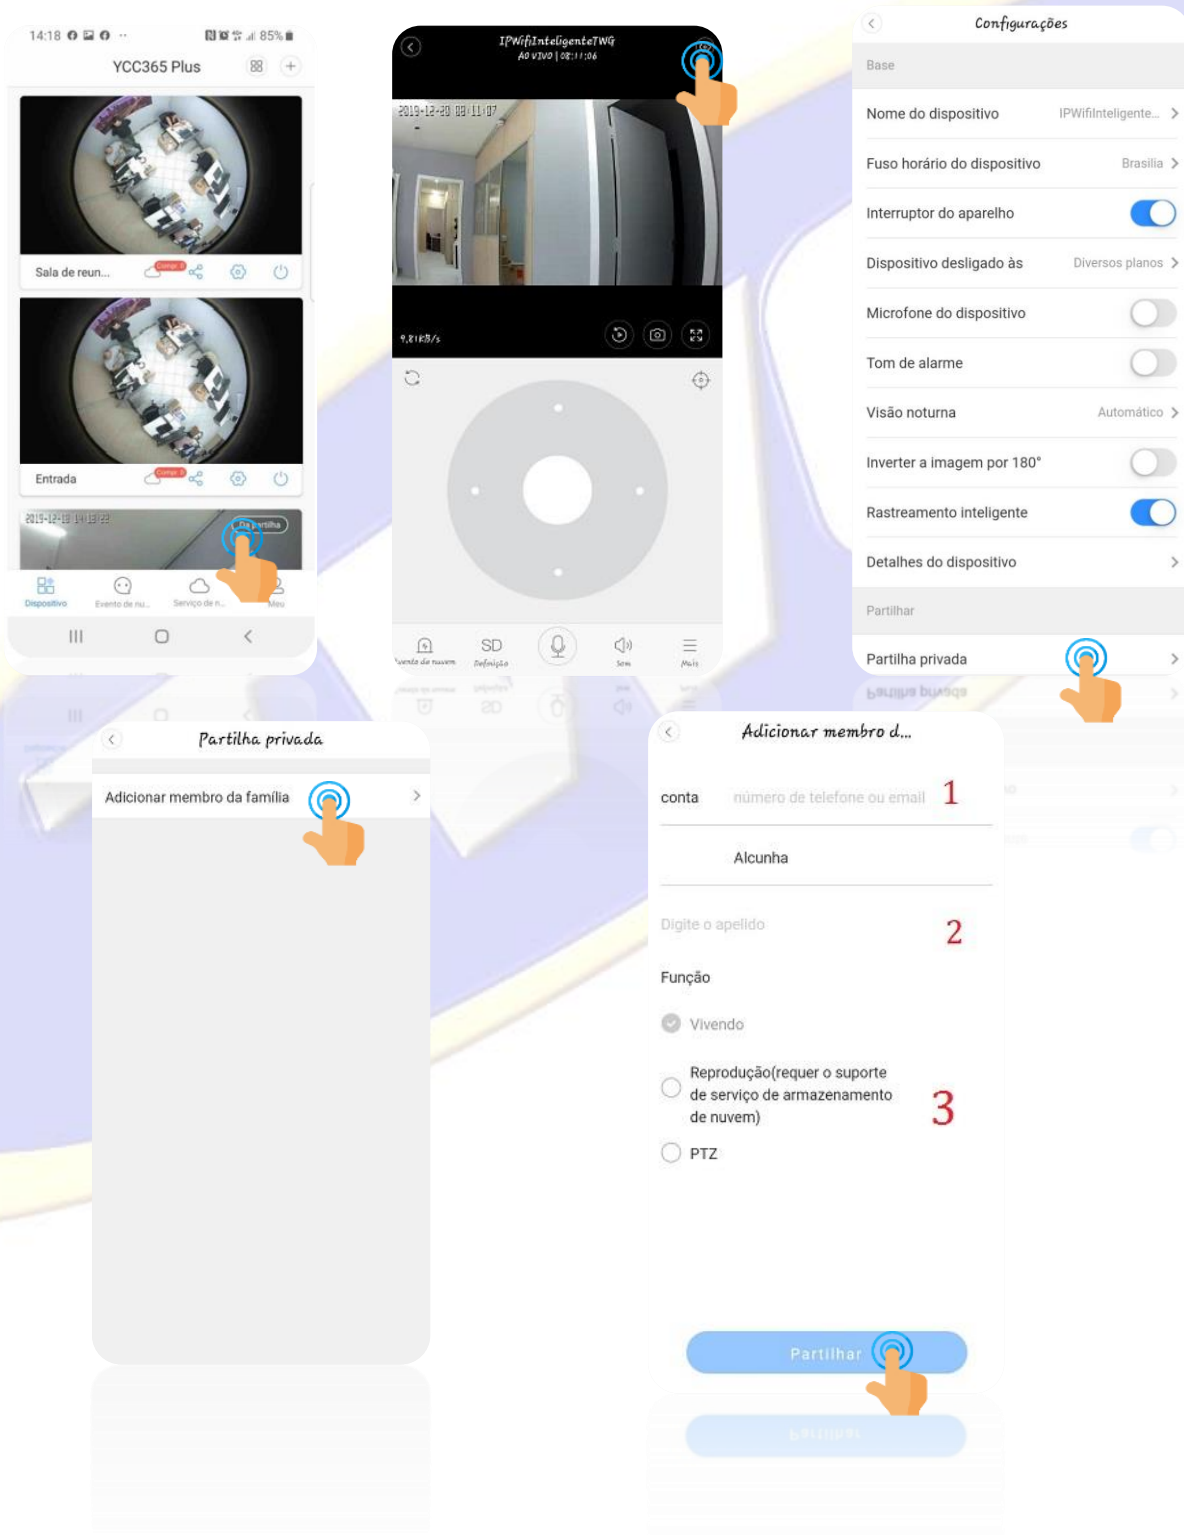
14:18 85%

YCC365 Plus

Sala de reun...

Comprar

Entrada

Comprar

2019-12-18 14:13:22

Da partilha

Dispositivo

Evento de nu...

Serviço de n...

Meu

IPWifiInteligenteTWG
AO VIVO | 08:11:06

2019-12-20 08:11:07

9,81KB/s

Evento de nuvem

SD
Definição

Som

Mais

Configurações

Base

Nome do dispositivo IPWifiInteligente...

Fuso horário do dispositivo Brasilia

Interruptor do aparelho

Dispositivo desligado às Diversos planos

Microfone do dispositivo

Tom de alarme

Visão noturna Automático

Inverter a imagem por 180°

Rastreamento inteligente

Detalhes do dispositivo

Partilhar

Partilha privada

Partilha privada

Adicionar membro da família

Adicionar membro d...

conta número de telefone ou email 1

Alcunha

Digite o apelido 2

Função

Vivendo

Reprodução(requer o suporte de serviço de armazenamento de nuvem) 3

PTZ

Partilhar